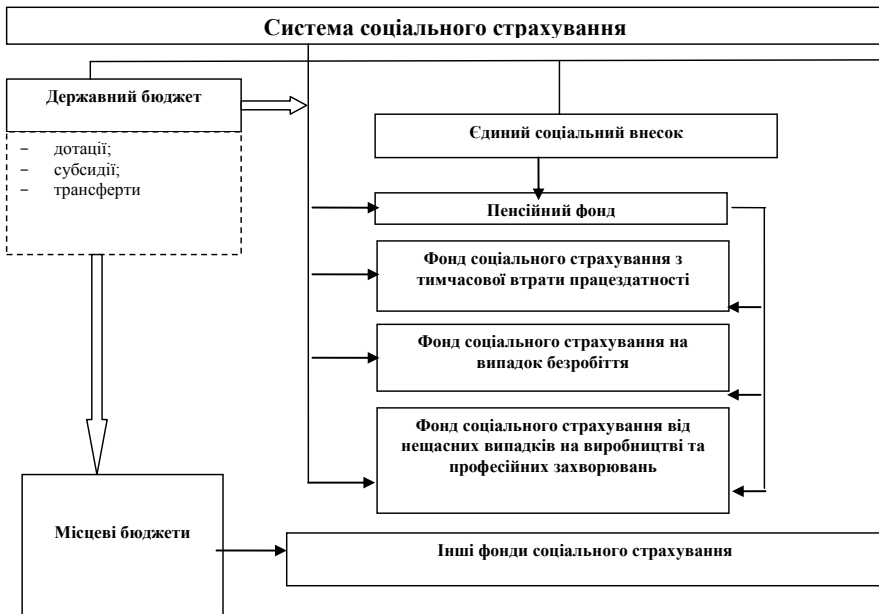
Система соціального страхування

Державний бюджет

− дотації;
− субсидії;
− трансферти

Єдиний соціальний внесок

Пенсійний фонд

Фонд соціального страхування з тимчасової втрати працездатності

Фонд соціального страхування на випадок безробіття

Фонд соціального страхування від нещасних випадків на виробництві та професійних захворювань

Місцеві бюджети

Інші фонди соціального страхування